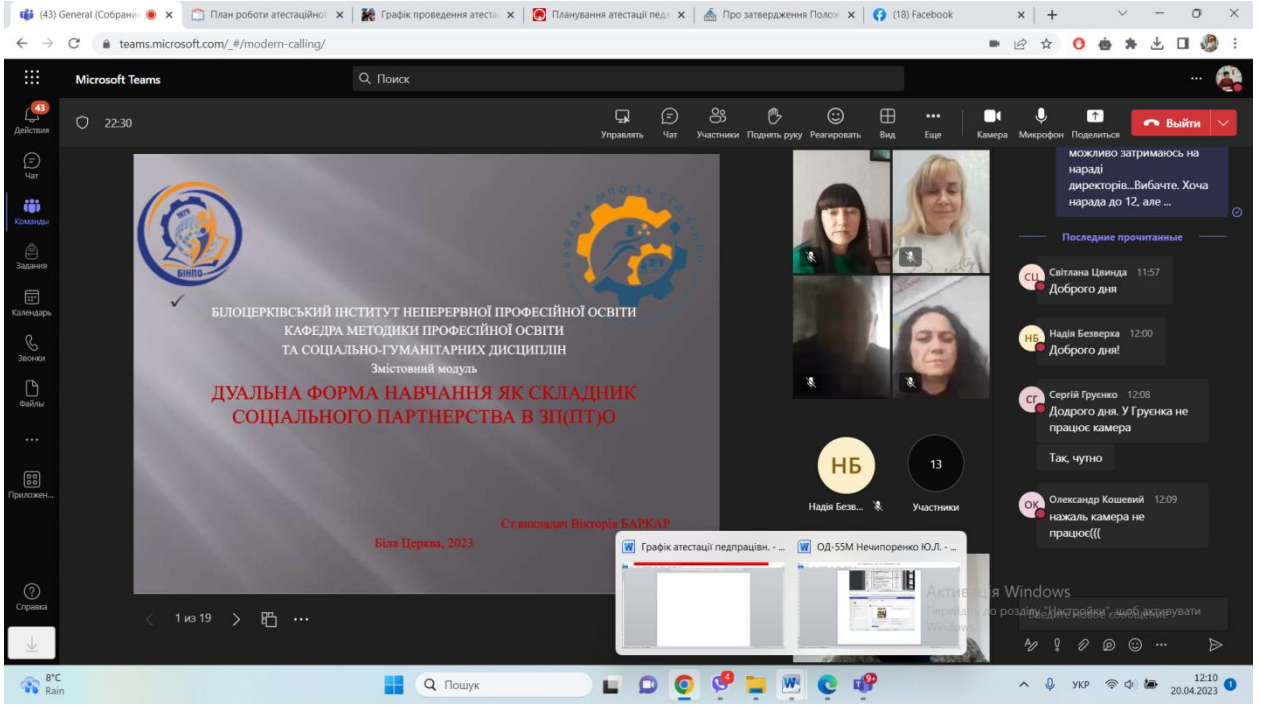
(43) General (Собрани ● × | План роботи атестаційної × | Графік проведення атеста × | Планування атестації педа × | Про затвердження Полож × | (18) Facebook × | +

teams.microsoft.com/_#/modern-calling/

Microsoft Teams

Поиск

43
Действия

Чат

Команды

Задания

Календарь

Звонки

Файлы

...

Приложен...

Справка

22:30

Управлять Чат Участники Поднять руку Реагировать Вид Еще Камера Микрофон Поделиться Выйти

БІНПО

БІЛОЦЕРКІВСЬКИЙ ІНСТИТУТ НЕПЕРЕРВНОЇ ПРОФЕСІЙНОЇ ОСВІТИ
КАФЕДРА МЕТОДИКИ ПРОФЕСІЙНОЇ ОСВІТИ
ТА СОЦІАЛЬНО-ГУМАНІТАРНИХ ДИСЦИПЛІН
Змістовний модуль

ДУАЛЬНА ФОРМА НАВЧАННЯ ЯК СКЛАДНИК
СОЦІАЛЬНОГО ПАРТНЕРСТВА В ЗП(ПТ)О

Ст.викладач Вікторія БАРКАР

Біла Церква, 2023

1 из 19

НБ

13

Надія Безв...

Участники

можливо затримаюсь на нараді директорів...Вибачте. Хоча нарада до 12, але ...

Последние прочитанные

СЦ Світлана Цвинда 11:57
Доброго дня

НБ Надія Безверха 12:00
Доброго дня!

СГ Сергій Груєнко 12:08
Додрого дня. У Груєнка не працює камера

Так, чутно

ОК Олександр Кошевий 12:09
нажаль камера не працює(((

Графік атестації педпрацівн. - ...

ОД-55М Нечипоренко Ю.Л. - ...

Активація Windows
Перейдіть до розділу "Настройки", щоб активувати Windows.

Введите новое сообщение

8°C
Rain

Пошук

УКР

12:10
20.04.2023